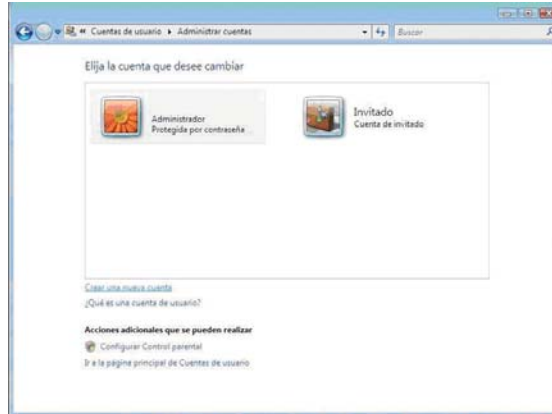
« Cuentas de usuario ▸ Administrar cuentas

Buscar

Elija la cuenta que desee cambiar

Administrador
Protegida por contraseña

Invitado
Cuenta de invitado

Crear una nueva cuenta

¿Qué es una cuenta de usuario?

Acciones adicionales que se pueden realizar

Configurar Control parental

Ir a la página principal de Cuentas de usuario